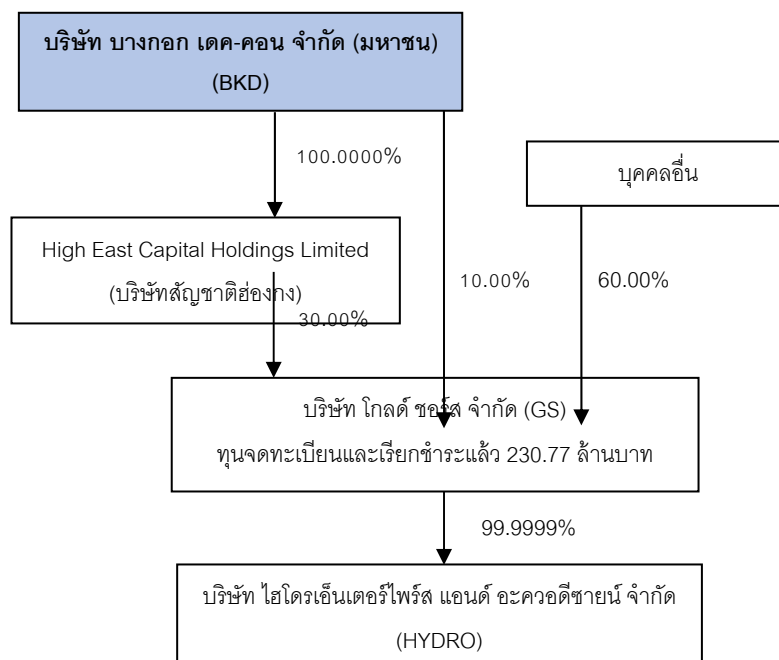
บริษัท บางกอก เดค-คอน จำกัด (มหาชน)
(BKD)

100.0000%

บุคคลอื่น

High East Capital Holdings Limited
(บริษัทสัญชาติฮ่องกง)

10.00%

60.00%

30.00%

บริษัท โกลด์ ซอร์ส จำกัด (GS)
ทุนจดทะเบียนและเรียกชำระแล้ว 230.77 ล้านบาท

99.9999%

บริษัท ไฮโดรเอ็นเตอร์ไพร์ส แอนด์ อะควอดีซายน์ จำกัด
(HYDRO)